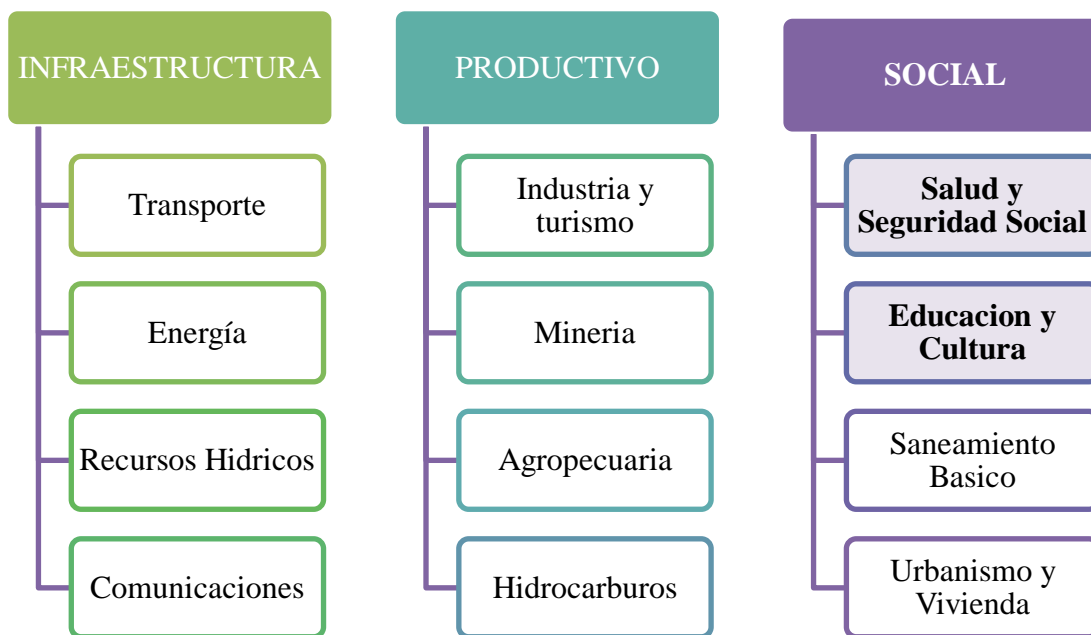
INFRAESTRUCTURA

Transporte

Energía

Recursos Hidricos

Comunicaciones

PRODUCTIVO

Industria y turismo

Mineria

Agropecuaria

Hidrocarburos

SOCIAL

Salud y Seguridad Social

Educacion y Cultura

Saneamiento Basico

Urbanismo y Vivienda